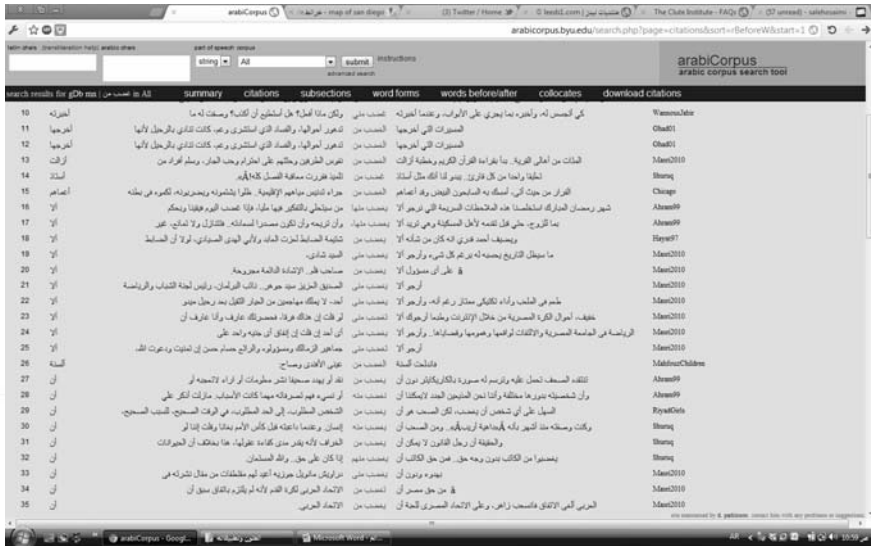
arabiCorpus | خرائط - map of san diego | (3) Twitter / Home | 0 leeds1.com | منتديات | The Clute Institute - FAQs | (57 unread) - salehosaimi

arabicorpus.byu.edu/search.php?page=citations&sort=rBeforeW&start=1

latin chars (transliteration help) | arabic chars | part of speech | corpus
string | All | submit | instructions
advanced search

arabiCorpus
arabic corpus search tool

search results for gDb mn | غضب من | in All | summary | citations | subsections | word forms | words before/after | collocates | download citations

| | | | | | |
|---|---|---|---|---|---|
| 10 | أخبرته | ولكن ماذا أفعل؟ هل استطيع أن أكتب؟ وصفت له ما | غضب مني | كي انحبس له، وأخبرته بما يجري على الأبواب، وعندما أخبرته | WamoutJabir |
| 11 | أخرجها | تدهور أحوالها، والفساد الذي استشرى وعم، كانت تنادي بالرحيل لأنها | الغضب من | المسيرات التي أخرجها | Ghad01 |
| 12 | أخرجها | تدهور أحوالها، والفساد الذي استشرى وعم، كانت تنادي بالرحيل لأنها | الغضب من | المسيرات التي أخرجها | Ghad01 |
| 13 | أزالت | تعويض الطرفين وحثهم على احترام وحب الجار، وسلم أفراد من | الغضب من | المثات من أهالي القرية، بدا بقراءة القرآن الكريم وخطبة أزالت | Masri2010 |
| 14 | أستاذ | المبذ فترت مسافة الفصل كلاها | غضب من | لحظة واحدة من كل فترق، يدير لنا أنك مثل أستاذ | Shuruq |
| 15 | أعضاء | جراء تدليس مباهيم الإقليمية، طلبوا بتشجيرة ويحديرونه، لكنوه في نطقه | الغضب من | القرار من حيث أتى، أمسكه به السابحين البيض وقد أعضاء | Chicago |
| 16 | أ | من سيتحلى بالتفكير فيها مليا، ولذا غضب اليوم فيقيا ويحكم | الغضب من | شهر رمضان المبارك استطعنا هذه الملاحظات السريعة التي نرجو ألا | Ahram99 |
| 17 | أ | وإن تزيحه وإن تكون مصدرا لسعادته، فالتنازل ولا تمانع، غير | يغضب منها | بما الزوج، حتى قبل تقديمه لأجل المسكينة وهي تريد ألا | Ahram99 |
| 18 | أ | تنظيمه الضابط لعزت الماء، ولأني الهدى الصيادي، لولا أن الضابط | يغضب مني | ويضيف أحمد قدري أنه كان من شأنه ألا | Hayat97 |
| 19 | أ | البيد شادي | يغضب من | ما سيقال التاريخ بحميه له يزعم كل شيء، وأرجو ألا | Masri2010 |
| 20 | أ | صاحب قلم الانتهاء الثالثة معروجة | يغضب مني | على أي مسؤول ألا | Masri2010 |
| 21 | أ | الصديق العزيز سيد جوهر، نائب البرلمان، ورئيس لجنة الشباب والرياضة | يغضب مني | أرجو ألا | Masri2010 |
| 22 | أ | أحد، لا يملك مهاجمتي من الجار الثقيل بعد رحيل مينو | يغضب مني | ظلم في الملعب وأداء تكتيكي ممتاز رغم أنه، وأرجو ألا | Masri2010 |
| 23 | أ | لو قلت إن هناك غرفة، فحسبرتك عارف وأنا عارف أن | تغضب مني | خفيف، أحوال الكرة المصرية من خلال الإنترنت ولعلها أرجوك ألا | Masri2010 |
| 24 | أ | أن أحد إن قلت إن إنفاق أن جانبه واحد على | يغضب مني | الرياضة في الجامعة المصرية والاتفاقات لواقعها وهمومها وقضاياها، وأرجو ألا | Masri2010 |
| 25 | أ | جماهير الزمالك ومسؤوليه، والرائع حسام حسن إن تمنيت ودعوت الله | يغضب مني | أرجو ألا | Masri2010 |
| 26 | البنة | عيني الأهلي وصاح | الغضب من | فانطلت البنة | MahfouzChildren |
| 27 | أن | فقد أن يهدد صحيفا تنشر معلومات أن ازاء لاتجيه أو | يغضب من | لتنفذ السعف لحمل غلبه وترسم له صورة بالكاريكاتير دون أن | Ahram99 |
| 28 | أن | أو تنسى فهو لتصرفاته مهما كانت الأسباب، ما زالت أفكر على | تغضب من | وأن تشعشعه بدوره مختلفة وأننا نحن الشيخين الجدد لايمكننا أن | Ahram99 |
| 29 | أن | الشخص المطلوب، في الحد المطلوب، في الوقت الصحيح، للسبب الصحيح | تغضب من | السهل على أي شخص أن يغضب، لكن الصعب هو أن | RiyadGirls |
| 30 | أن | إنسان وعندما دعاها فقل كأس الأمر بطلا وقت إننا لو | تغضب من | وكانت وصفته منذ أشهر بأنه خادعة أرنب، ومن الصعب أن | Shuruq |
| 31 | أن | الخراف لأنه يقدر مدى كفاءة عقولها، هذا يختلف أن الحيوانات | يغضب من | والحقيقة أن رجل القانون لا يمكن أن | Shuruq |
| 32 | أن | إذا كان على حق، والله المستعان | يغضب منه | يعتبروا من الكاتب بدون وجه حق، فمن حق الكاتب أن | Shuruq |
| 33 | أن | تراويش مانويل جوزيه أعيد لهم مقتطفات من مقال نشرته في | يغضب مني | يهمني وبدون أن | Masri2010 |
| 34 | أن | الاتحاد الحزبي للكرة القدم لأنه لم يلتزم بالاتفاق سبق أن | تغضب من | من حق مصر أن | Masri2010 |
| 35 | أن | الاتحاد الحزبي | تغضب من | الحزبي العمي الاتفاق فاسحب زاهر، وعلى الاتحاد المصري للجنة أن | Masri2010 |

site maintained by d. parkinson. contact him with any problems or suggestions.

arabiCorpus - Googl... | ... | Microsoft Word - ... | AR 10:59